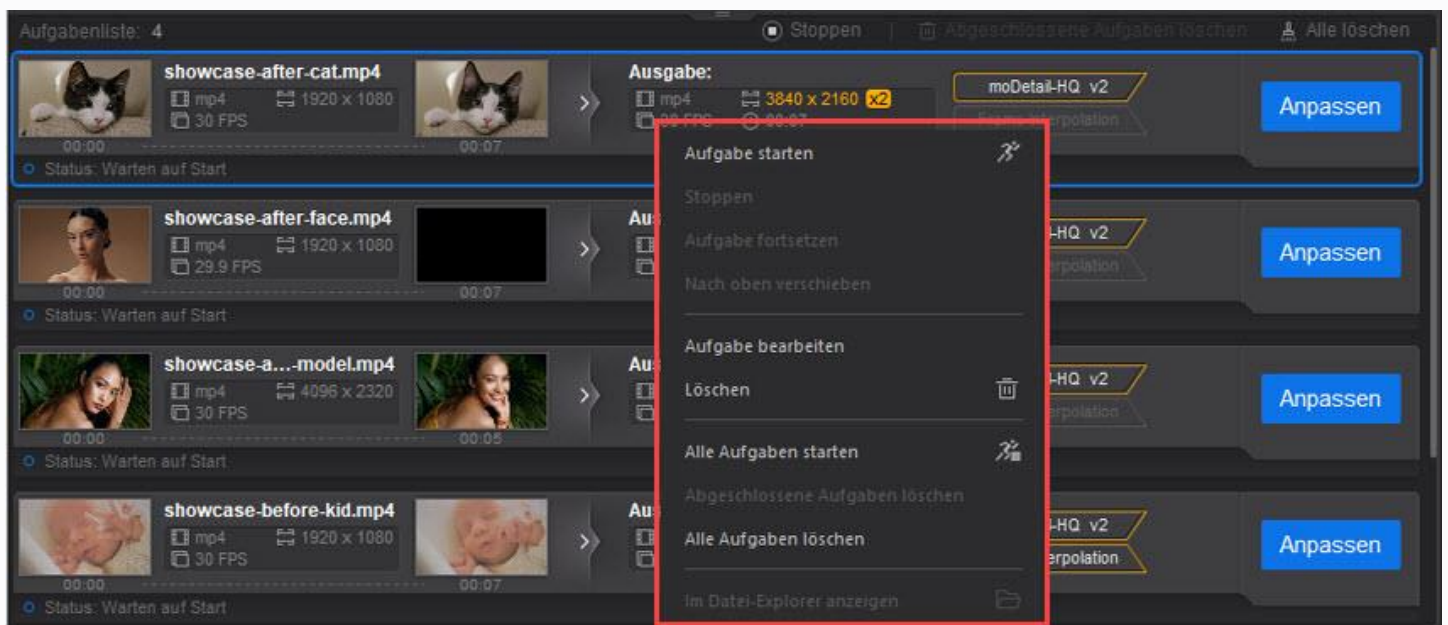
Aufgabenliste: 4

Stoppen | Abgeschlossene Aufgaben löschen | Alle löschen

showcase-after-cat.mp4
mp4 1920 x 1080
30 FPS
00:00 00:07
Ausgabe:
mp4 3840 x 2160 x2
30 FPS 00:07
moDetail-HQ v2
Frame Interpolation
Anpassen
Status: Warten auf Start

showcase-after-face.mp4
mp4 1920 x 1080
29.9 FPS
00:00 00:07
Au
-HQ v2
rpolation
Anpassen
Status: Warten auf Start

showcase-a…-model.mp4
mp4 4096 x 2320
30 FPS
00:00 00:05
Au
-HQ v2
rpolation
Anpassen
Status: Warten auf Start

showcase-before-kid.mp4
mp4 1920 x 1080
30 FPS
00:00 00:07
Au
-HQ v2
erpolation
Anpassen
Status: Warten auf Start

Aufgabe starten
Stoppen
Aufgabe fortsetzen
Nach oben verschieben
Aufgabe bearbeiten
Löschen
Alle Aufgaben starten
Abgeschlossene Aufgaben löschen
Alle Aufgaben löschen
Im Datei-Explorer anzeigen